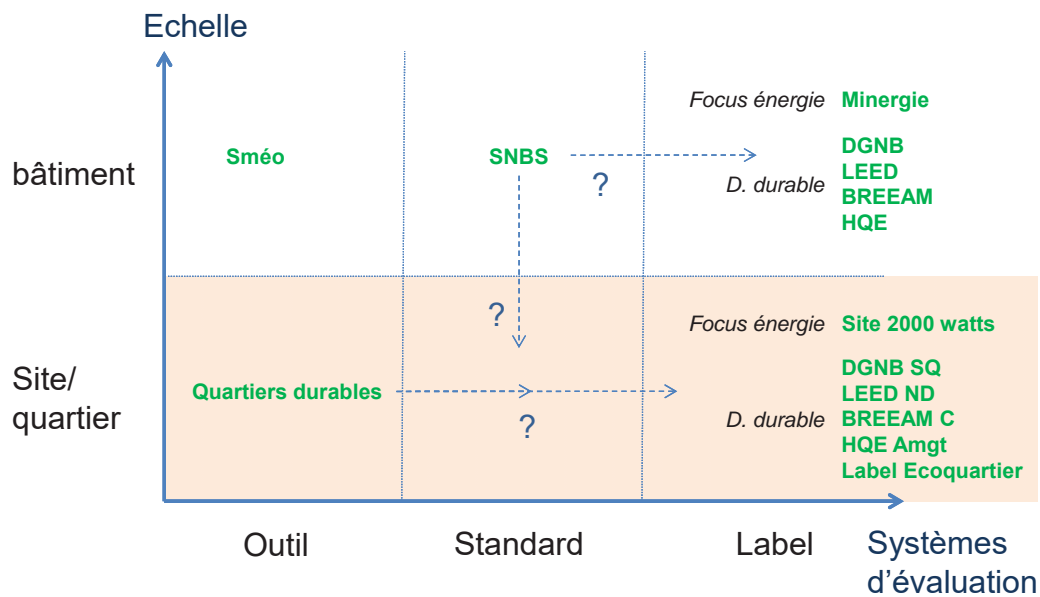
Echelle

bâtiment

Sméo

SNBS

?

Focus énergie Minergie

D. durable DGNB
LEED
BREEAM
HQE

Site/
quartier

?

Focus énergie Site 2000 watts

Quartiers durables

?

D. durable DGNB SQ
LEED ND
BREEAM C
HQE Amgt
Label Ecoquartier

Outil

Standard

Label

Systèmes d'évaluation